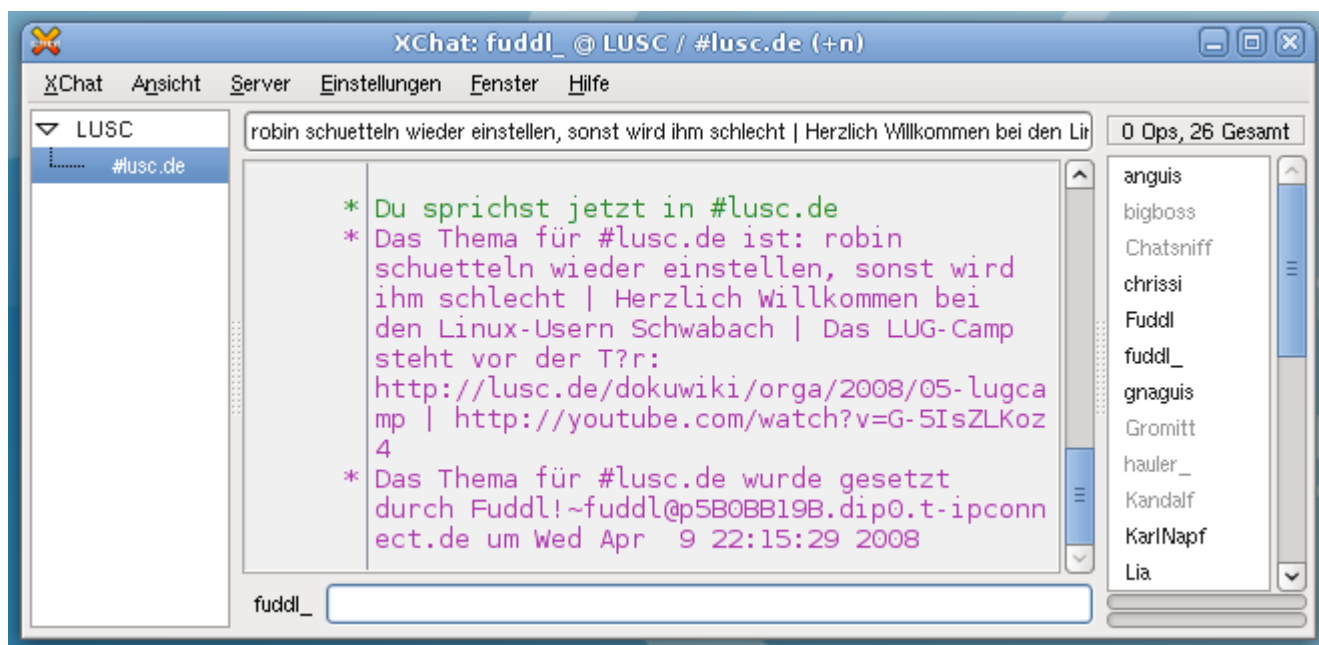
XChat: fuddl_ @ LUSC / #lusc.de (+n)

XChat Ansicht Server Einstellungen Fenster Hilfe

LUSC
#lusc.de

robin schuetteln wieder einstellen, sonst wird ihm schlecht | Herzlich Willkommen bei den Lir

0 Ops, 26 Gesamt

* Du sprichst jetzt in #lusc.de
* Das Thema für #lusc.de ist: robin schuetteln wieder einstellen, sonst wird ihm schlecht | Herzlich Willkommen bei den Linux-Usern Schwabach | Das LUG-Camp steht vor der T?r: http://lusc.de/dokuwiki/orga/2008/05-lugcamp | http://youtube.com/watch?v=G-5IsZLKoz4
* Das Thema für #lusc.de wurde gesetzt durch Fuddl!~fuddl@p5B0BB19B.dip0.t-ipconnect.de um Wed Apr 9 22:15:29 2008

anguis
bigboss
Chatsniff
chrissi
Fuddl
fuddl_
gnaguis
Gromitt
hauler_
Kandalf
KarlNapf
Lia

fuddl_